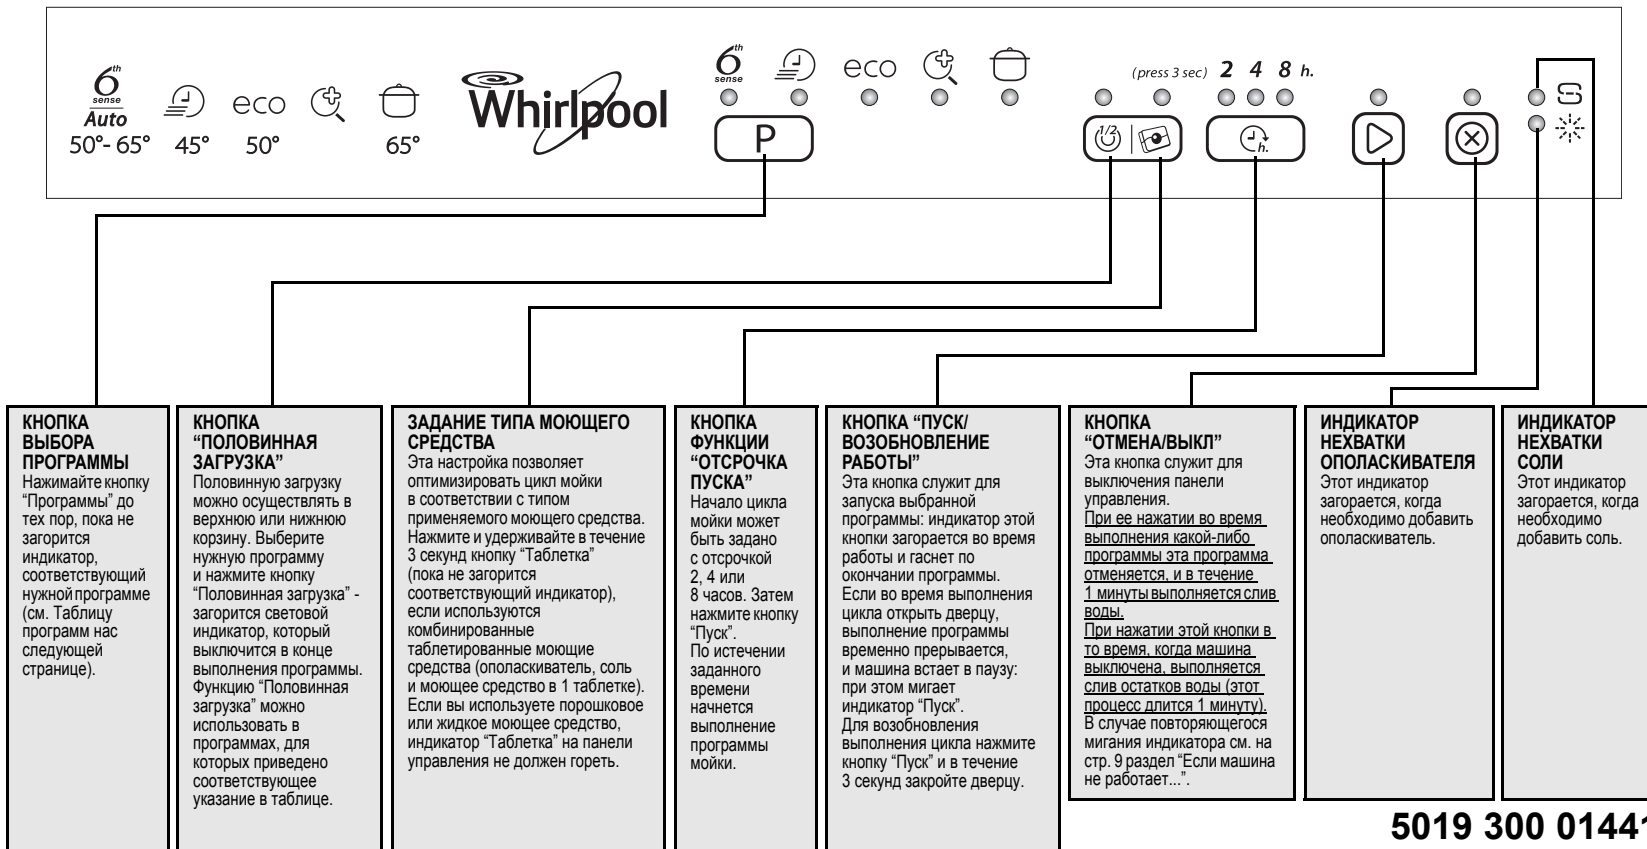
6th sense Auto 50°- 65° 45° eco 50° 65°

Whirlpool

6th sense eco

P

(press 3 sec) 2 4 8 h.

h.

КНОПКА ВЫБОРА ПРОГРАММЫ
Нажимайте кнопку "Программы" до тех пор, пока не загорится индикатор, соответствующий нужной программе (см. Таблицу программ нас следующей странице).

КНОПКА "ПОЛОВИННАЯ ЗАГРУЗКА"
Половинную загрузку можно осуществлять в верхнюю или нижнюю корзину. Выберите нужную программу и нажмите кнопку "Половинная загрузка" - загорится световой индикатор, который выключится в конце выполнения программы. Функцию "Половинная загрузка" можно использовать в программах, для которых приведено соответствующее указание в таблице.

ЗАДАНИЕ ТИПА МОЮЩЕГО СРЕДСТВА
Эта настройка позволяет оптимизировать цикл мойки в соответствии с типом применяемого моющего средства. Нажмите и удерживайте в течение 3 секунд кнопку "Таблетка" (пока не загорится соответствующий индикатор), если используются комбинированные таблетированные моющие средства (ополаскиватель, соль и моющее средство в 1 таблетке). Если вы используете порошковое или жидкое моющее средство, индикатор "Таблетка" на панели управления не должен гореть.

КНОПКА ФУНКЦИИ "ОТСРОЧКА ПУСКА"
Начало цикла мойки может быть задано с отсрочкой 2, 4 или 8 часов. Затем нажмите кнопку "Пуск". По истечении заданного времени начнется выполнение программы мойки.

КНОПКА "ПУСК/ ВОЗОБНОВЛЕНИЕ РАБОТЫ"
Эта кнопка служит для запуска выбранной программы: индикатор этой кнопки загорается во время работы и гаснет по окончании программы. Если во время выполнения цикла открыть дверцу, выполнение программы временно прерывается, и машина встает в паузу: при этом мигает индикатор "Пуск". Для возобновления выполнения цикла нажмите кнопку "Пуск" и в течение 3 секунд закройте дверцу.

КНОПКА "ОТМЕНА/ВЫКЛ"
Эта кнопка служит для выключения панели управления.
При ее нажатии во время выполнения какой-либо программы эта программа отменяется, и в течение 1 минуты выполняется слив воды.
При нажатии этой кнопки в то время, когда машина выключена, выполняется слив остатков воды (этот процесс длится 1 минуту).
В случае повторяющегося мигания индикатора см. на стр. 9 раздел "Если машина не работает...".

ИНДИКАТОР НЕХВАТКИ ОПОЛАСКИВАТЕЛЯ
Этот индикатор загорается, когда необходимо добавить ополаскиватель.

ИНДИКАТОР НЕХВАТКИ СОЛИ
Этот индикатор загорается, когда необходимо добавить соль.

5019 300 0144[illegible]